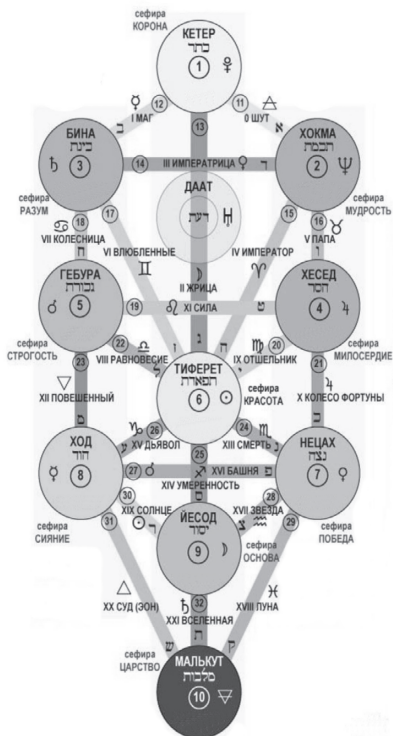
сефира
КОРОНА

КЕТЕР
כתר
1 ♀

☿ 12 I МАГ ב
11 0 ШУТ א △

БИНА
בינה
♄ 3

13

ХОКМА
חכמה
2 ♆

14 III ИМПЕРАТРИЦА ♀ ד

ДААТ
דעת
♅

сефира
РАЗУМ

♋ 18 ח
17 ז

15 ה
16 ו ♉

сефира
МУДРОСТЬ

VII КОЛЕСНИЦА
VI ВЛЮБЛЕННЫЕ ♊
IV ИМПЕРАТОР ♈
V ПАПА

II ЖРИЦА ☽ ג

ГЕБУРА
גבורה
♂ 5

19 ♌ XI СИЛА ט

ХЕСЕД
חסד
4 ♃

20

сефира
СТРОГОСТЬ

22 ♎ ל
VIII РАВНОВЕСИЕ

ТИФЕРЕТ
תפארת
6 ☉

♍ י IX ОТШЕЛЬНИК

сефира
МИЛОСЕРДИЕ

23 מ
21 כ ♃

▽ XII ПОВЕШЕННЫЙ

сефира
КРАСОТА

X КОЛЕСО ФОРТУНЫ

ХОД
הוד
☿ 8

26 ♑ ע XV ДЬЯВОЛ
24 ♏ נ XIII СМЕРТЬ

НЕЦАХ
נצח
7 ♀

27 ♂ פ XVI БАШНЯ
25 ♐ ס XIV УМЕРЕННОСТЬ

30 ר XIX СОЛНЦЕ ☉
28 צ ♒ XVII ЗВЕЗДА

сефира
СИЯНИЕ

ЙЕСОД
יסוד
9 ☽

сефира
ОСНОВА

сефира
ПОБЕДА

31 ש
29 ק

△ XX СУД (ЭОН)
♓ XVIII ЛУНА

♄ 32 ת XXI ВСЕЛЕННАЯ

сефира
ЦАРСТВО

МАЛЬКУТ
מלכות
10 ▽